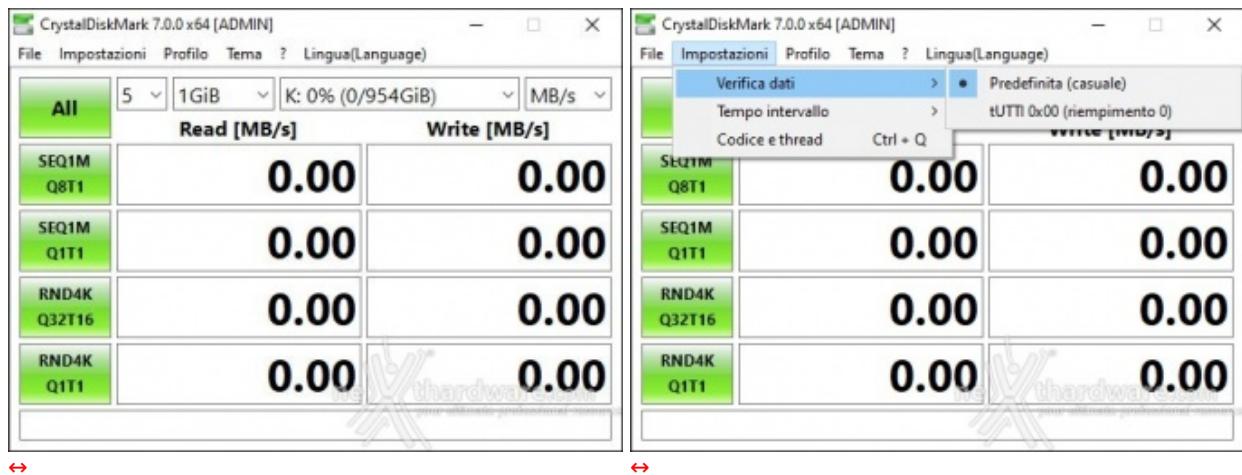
CrystalDiskMark 7.0.0 x64 [ADMIN]

File Impostazioni Profilo Tema ? Lingua(Language)

All 5 1GiB K: 0% (0/954GiB) MB/s

Read [MB/s] Write [MB/s]

| | Read [MB/s] | Write [MB/s] |
|---|---|---|
| SEQ1M Q8T1 | 0.00 | 0.00 |
| SEQ1M Q1T1 | 0.00 | 0.00 |
| RND4K Q32T16 | 0.00 | 0.00 |
| RND4K Q1T1 | 0.00 | 0.00 |

hexthardware.com
your ultimate professional resource

↔

CrystalDiskMark 7.0.0 x64 [ADMIN]

File Impostazioni Profilo Tema ? Lingua(Language)

Verifica dati >
Tempo intervallo >
Codice e thread Ctrl + Q

• Predefinita (casuale)
tUTTI 0x00 (riempimento 0)

Write [MB/s]

| | | |
|---|---|---|
| SEQ1M Q8T1 | 0.00 | 0.00 |
| SEQ1M Q1T1 | 0.00 | 0.00 |
| RND4K Q32T16 | 0.00 | 0.00 |
| RND4K Q1T1 | 0.00 | 0.00 |

hexthardware.com
your ultimate professional resource

↔